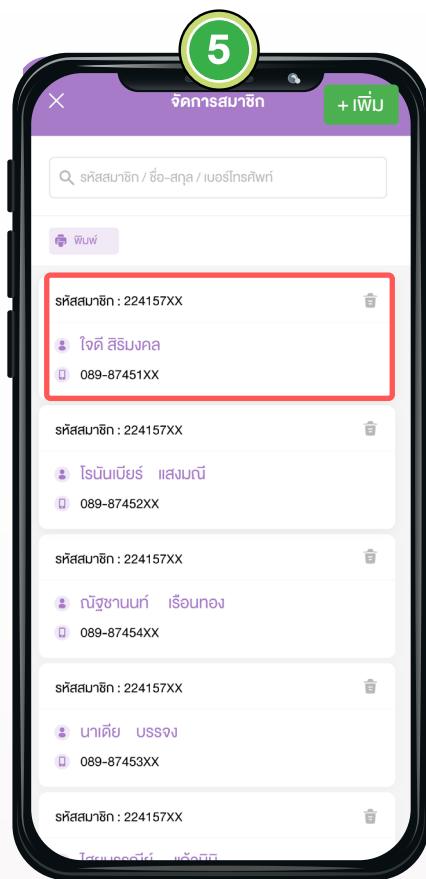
5

จัดการสมาชิก

+ เพิ่ม

รหัสสมาชิก / ชื่อ-สกุล / เบอร์โทรศัพท์

พิมพ์

รหัสสมาชิก : 224157XX

ใจดี สิริมงคล

089-87451XX

รหัสสมาชิก : 224157XX

โรนันเบียร์ แสงมณี

089-87452XX

รหัสสมาชิก : 224157XX

ณัฐชานนท์ เรือนทอง

089-87454XX

รหัสสมาชิก : 224157XX

นาเดีย บรรจง

089-87453XX

รหัสสมาชิก : 224157XX

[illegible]